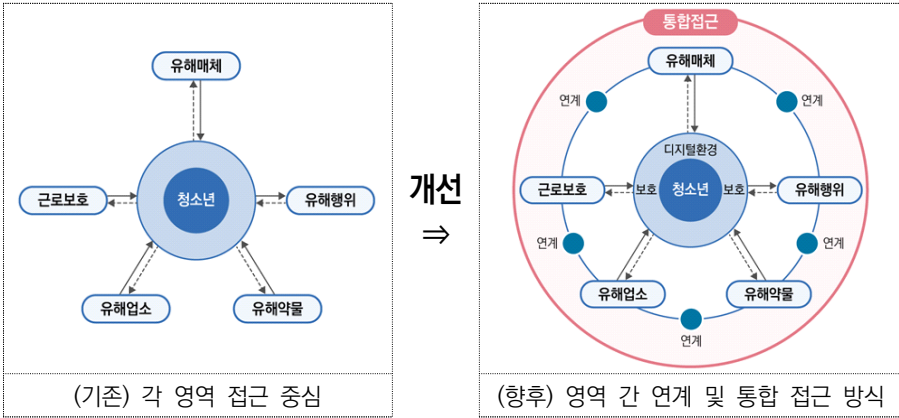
유해매체

근로보호

청소년

유해행위

유해업소

유해약물

(기존) 각 영역 접근 중심

개선
⇒

통합접근

유해매체

연계

연계

디지털환경

근로보호

보호

청소년

보호

유해행위

연계

연계

유해업소

유해약물

연계

(향후) 영역 간 연계 및 통합 접근 방식